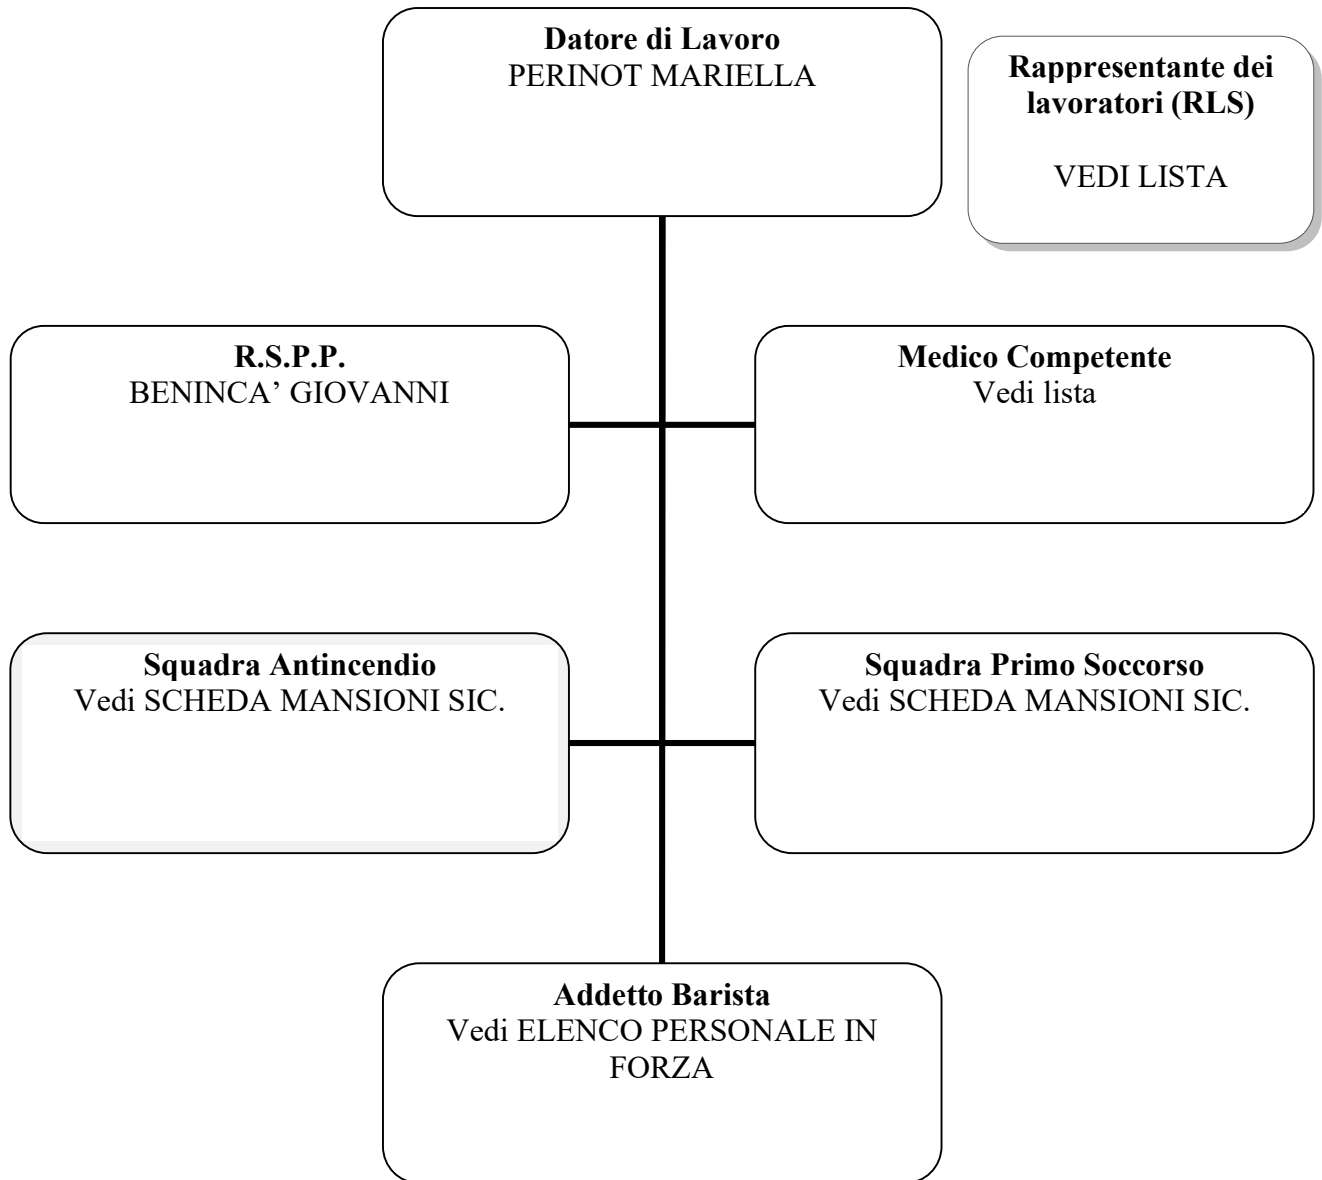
**Datore di Lavoro**
PERINOT MARIELLA

**Rappresentante dei lavoratori (RLS)**

VEDI LISTA

**R.S.P.P.**
BENINCA' GIOVANNI

**Medico Competente**
Vedi lista

**Squadra Antincendio**
Vedi SCHEDA MANSIONI SIC.

**Squadra Primo Soccorso**
Vedi SCHEDA MANSIONI SIC.

**Addetto Barista**
Vedi ELENCO PERSONALE IN FORZA